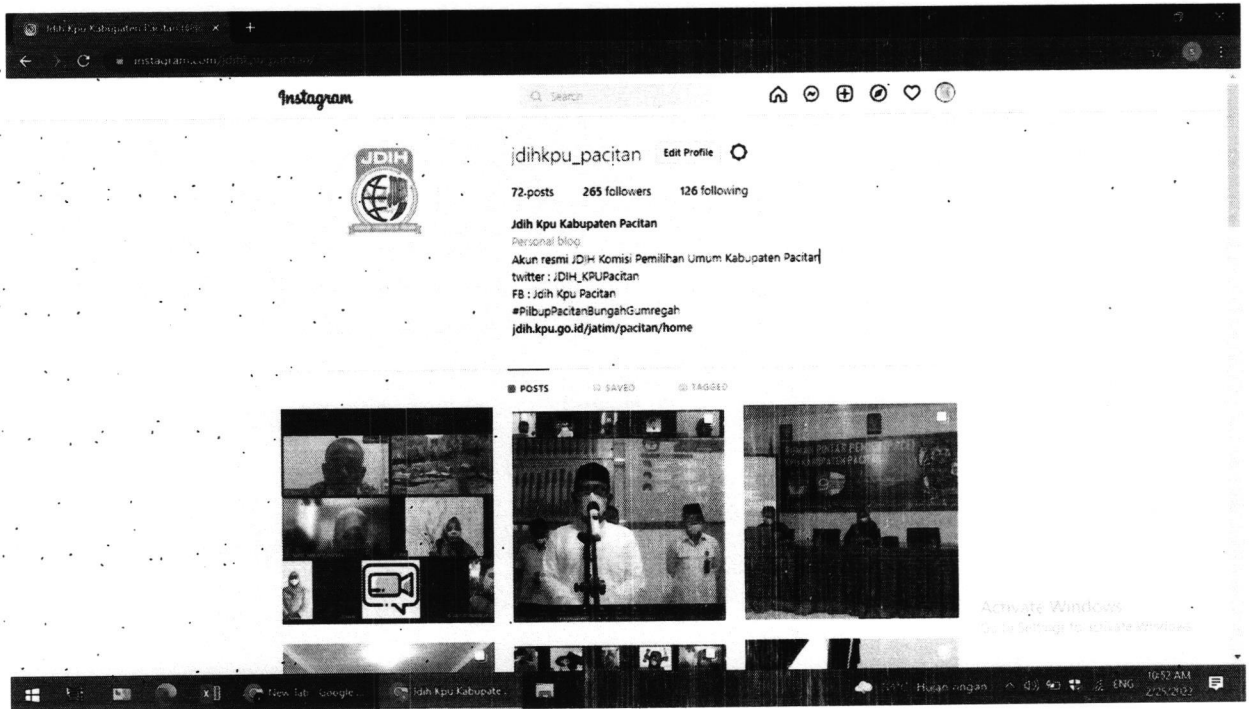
Jdih Kpu Kabupaten Pacitan (@jd ×

instagram.com/jdihkpu_pacitan/

Instagram

Q Search

JDIH

jdihkpu_pacitan Edit Profile

72 posts 265 followers 126 following

Jdih Kpu Kabupaten Pacitan
Personal blog
Akun resmi JDIH Komisi Pemilihan Umum Kabupaten Pacitan
twitter : JDIH_KPUPacitan
FB : Jdih Kpu Pacitan
#PilbupPacitanBungahGumregah
jdih.kpu.go.id/jatim/pacitan/home

POSTS SAVED TAGGED

Activate Windows
Go to Settings to activate Windows.

New Tab - Google...

Jdih Kpu Kabupate...

Hujan ringan

ENG

10:52 AM